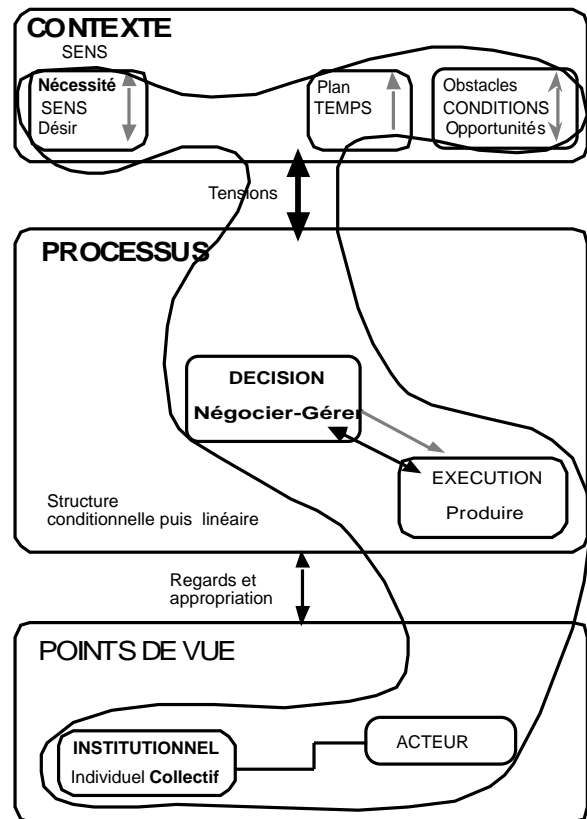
CONTEXTE
SENS

Nécessité
SENS
Désir

Plan
TEMPS

Obstacles
CONDITIONS
Opportunités

Tensions

PROCESSUS

DECISION
Négocier-Gérer

EXECUTION
Produire

Structure conditionnelle puis linéaire

Regards et appropriation

POINTS DE VUE

INSTITUTIONNEL
Individuel Collectif

ACTEUR